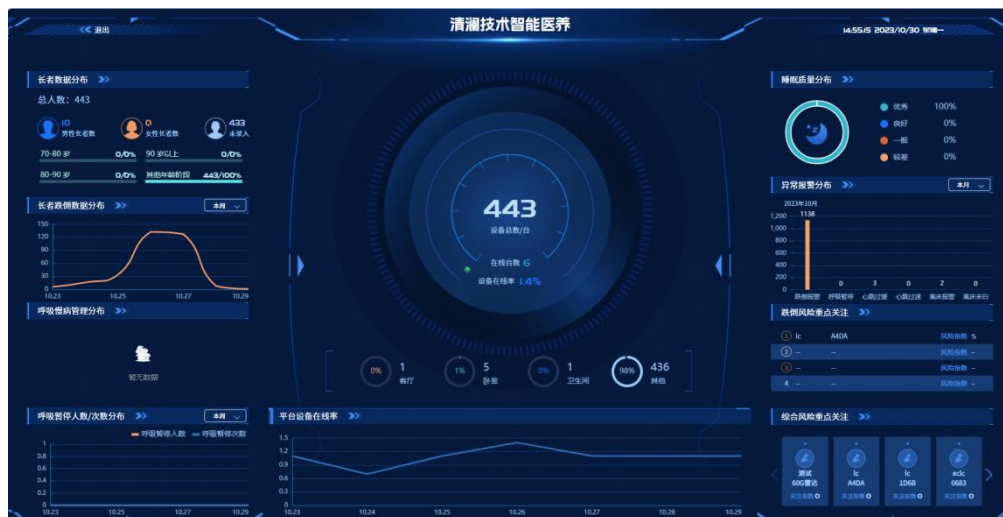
<< 退出

清澜技术智能医养

14:55:15 2023/10/30 星期一

长者数据分布 >>

总人数：443

10
男性长者数

0
女性长者数

433
未录入

70-80 岁 0/0%
90 岁以上 0/0%
80-90 岁 0/0%
其他年龄阶段 443/100%

长者跌倒数据分布 >>
本月

150
120
90
60
30
0
10.23 10.25 10.27 10.29

呼吸慢病管理分布 >>

暂无数据

呼吸暂停人数/次数分布 >>
本月

呼吸暂停人数 呼吸暂停次数

1
0.8
0.6
0.4
0.2
0
10.23 10.25 10.27 10.29

443
设备总数/台

在线台数 6
设备在线率 1.4%

0% 1 客厅
1% 5 卧室
0% 1 卫生间
98% 436 其他

平台设备在线率 >>

1.5
1.2
0.9
0.6
0.3
0
10.23 10.24 10.25 10.26 10.27 10.28 10.29

睡眠质量分布 >>

优秀 100%
良好 0%
一般 0%
较差 0%

异常报警分布 >>
本月

2023年10月
1,200
1,000
800
600
400
200
0
1138 0 3 0 2 0
跌倒报警 呼吸暂停 心跳过缓 心跳过速 离床报警 离床未归

跌倒风险重点关注 >>

1 lc A4DA 风险指数 5
2 -- -- 风险指数 --
3 -- -- 风险指数 --
4 -- -- 风险指数 --

综合风险重点关注 >>

测试 60G雷达 关注指数
lc A4DA 关注指数
lc 1D6B 关注指数
eclc 0683 关注指数